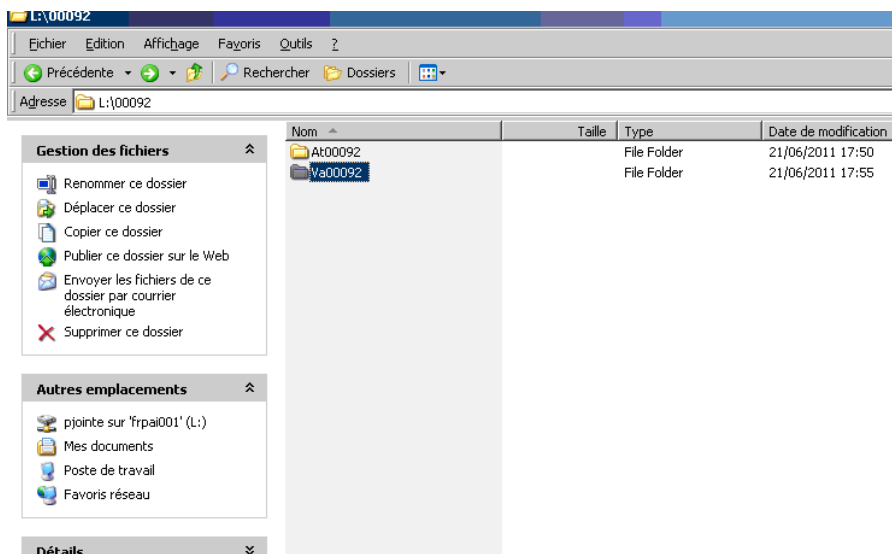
L:\00092

Fichier Edition Affichage Favoris Outils ?

Précédente Rechercher Dossiers

Adresse L:\00092

Gestion des fichiers

Renommer ce dossier
Déplacer ce dossier
Copier ce dossier
Publier ce dossier sur le Web
Envoyer les fichiers de ce dossier par courrier électronique
Supprimer ce dossier

Autres emplacements

pjointe sur 'frpai001' (L:)
Mes documents
Poste de travail
Favoris réseau

Détails

| Nom | Taille | Type | Date de modification |
|---|---|---|---|
| At00092 | | File Folder | 21/06/2011 17:50 |
| Va00092 | | File Folder | 21/06/2011 17:55 |